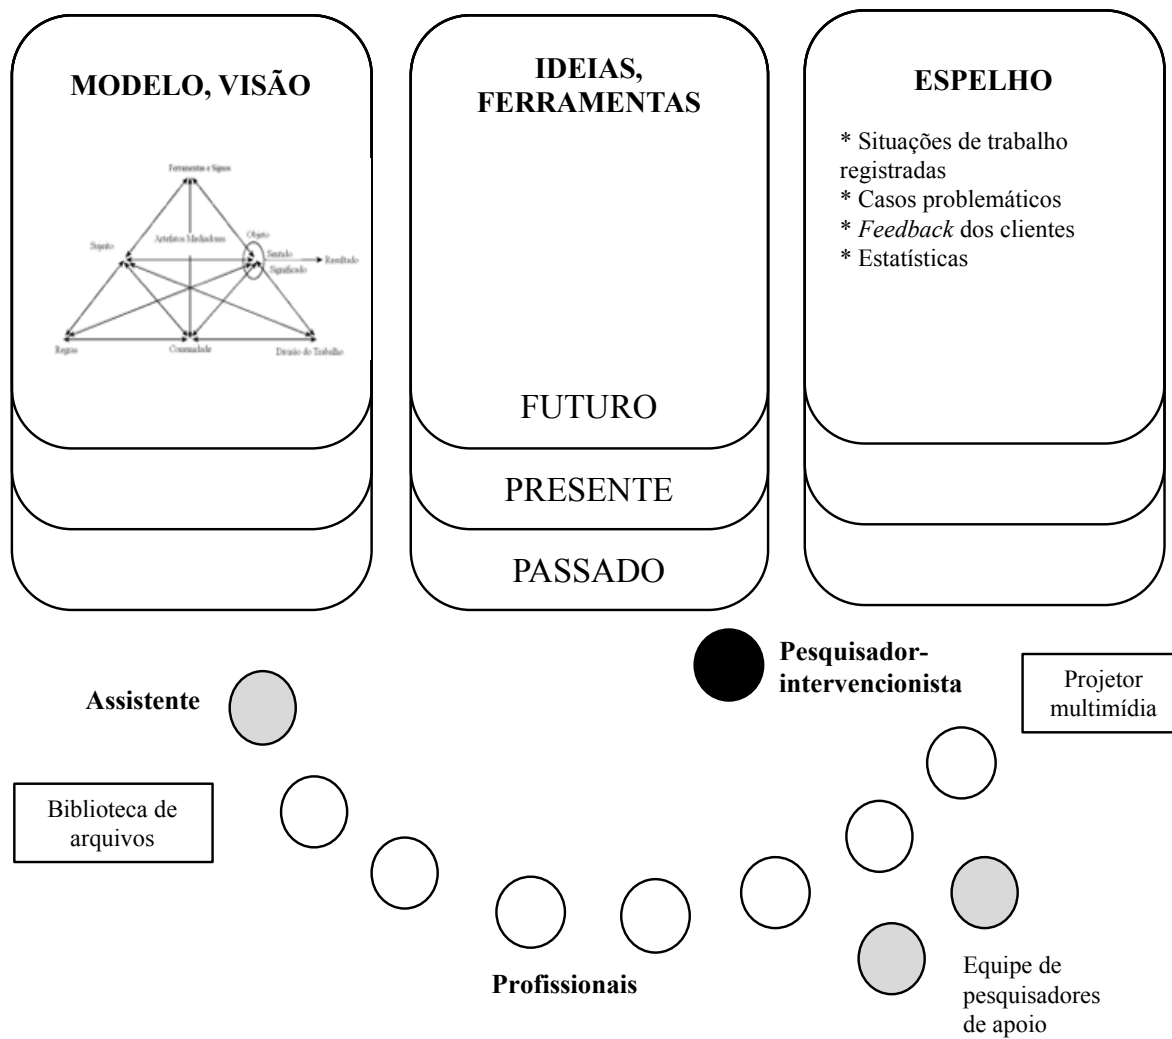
MODELO, VISÃO

Ferramentas e Signos
Sujeito
Artefatos Mediadores
Objeto
Sentido
Significado
Resultado
Regras
Comunidade
Divisão do Trabalho

IDEIAS, FERRAMENTAS

FUTURO

PRESENTE

PASSADO

ESPELHO

* Situações de trabalho registradas
* Casos problemáticos
* *Feedback* dos clientes
* Estatísticas

Pesquisador-intervencionista

Assistente

Projetor multimídia

Biblioteca de arquivos

Profissionais

Equipe de pesquisadores de apoio